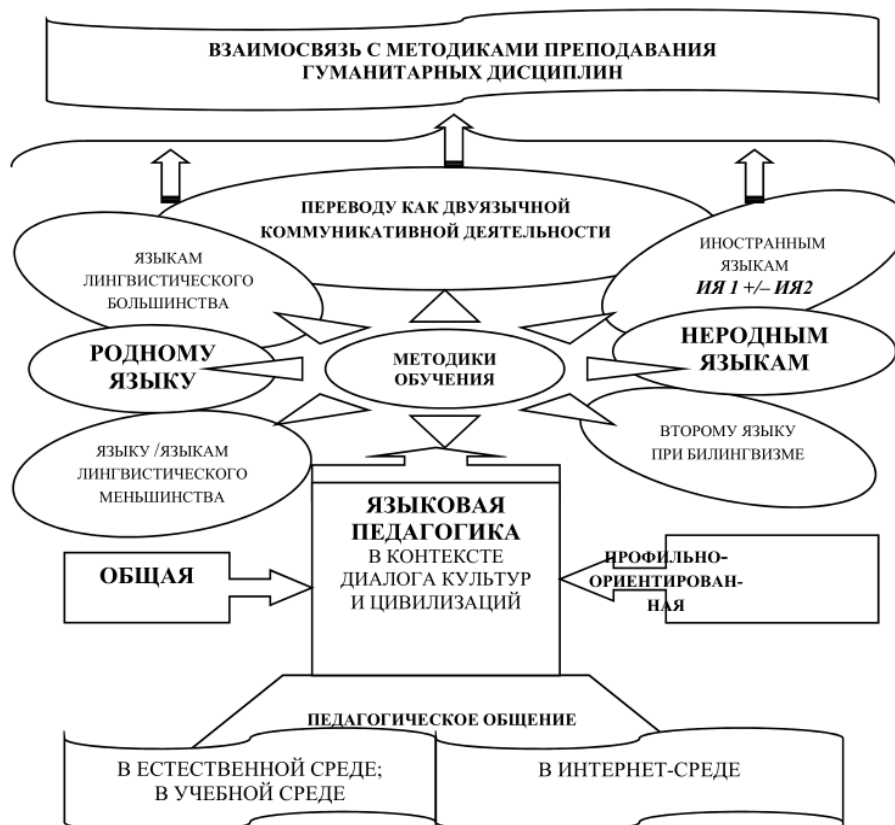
ВЗАИМОСВЯЗЬ С МЕТОДИКАМИ ПРЕПОДАВАНИЯ ГУМАНИТАРНЫХ ДИСЦИПЛИН

ПЕРЕВОДУ КАК ДВУЯЗЫЧНОЙ КОММУНИКАТИВНОЙ ДЕЯТЕЛЬНОСТИ

ЯЗЫКАМ ЛИНГВИСТИЧЕСКОГО БОЛЬШИНСТВА

ИНОСТРАННЫМ ЯЗЫКАМ *ИЯ 1 +/– ИЯ2*

РОДНОМУ ЯЗЫКУ

МЕТОДИКИ ОБУЧЕНИЯ

НЕРОДНЫМ ЯЗЫКАМ

ЯЗЫКУ /ЯЗЫКАМ ЛИНГВИСТИЧЕСКОГО МЕНЬШИНСТВА

ВТОРОМУ ЯЗЫКУ ПРИ БИЛИНГВИЗМЕ

ЯЗЫКОВАЯ ПЕДАГОГИКА
В КОНТЕКСТЕ ДИАЛОГА КУЛЬТУР И ЦИВИЛИЗАЦИЙ

ОБЩАЯ

ПРОФИЛЬНО-ОРИЕНТИРОВАННАЯ

ПЕДАГОГИЧЕСКОЕ ОБЩЕНИЕ

В ЕСТЕСТВЕННОЙ СРЕДЕ; В УЧЕБНОЙ СРЕДЕ

В ИНТЕРНЕТ-СРЕДЕ